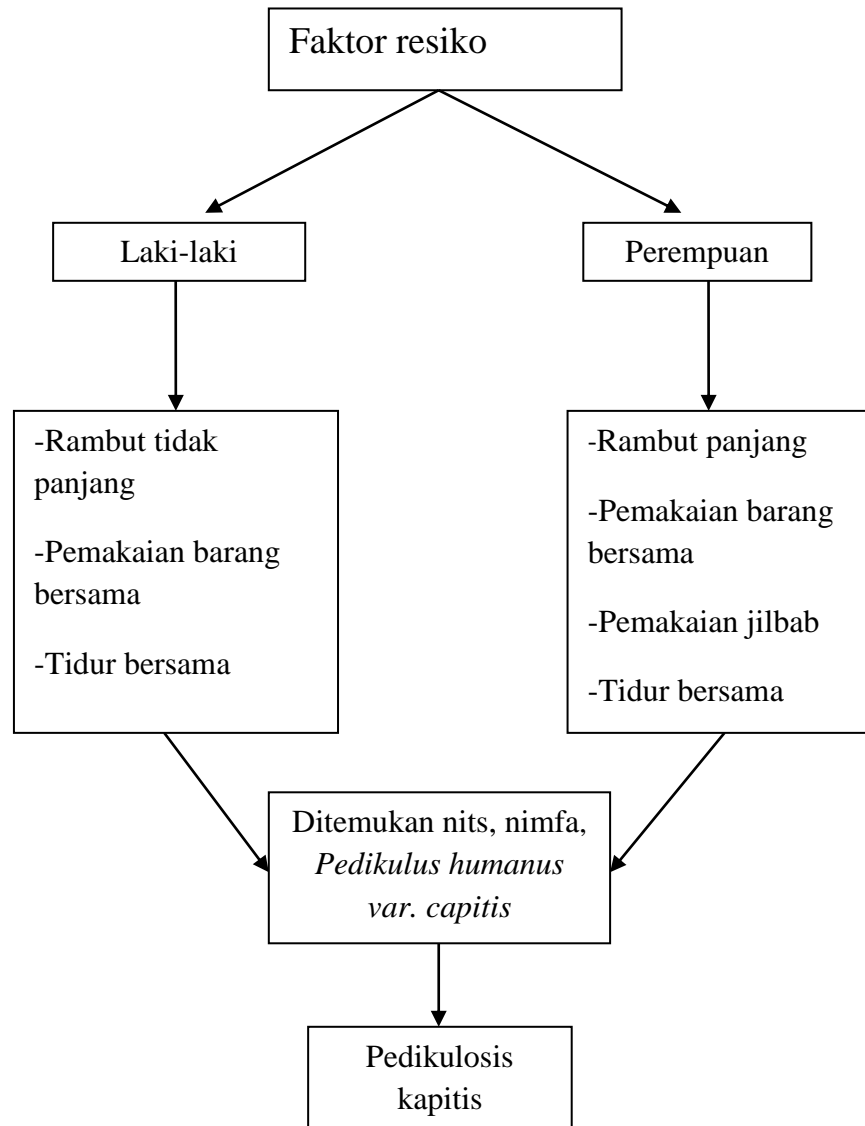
Faktor resiko

Laki-laki

Perempuan

-Rambut tidak panjang

-Pemakaian barang bersama

-Tidur bersama

-Rambut panjang

-Pemakaian barang bersama

-Pemakaian jilbab

-Tidur bersama

Ditemukan nits, nimfa, *Pedikulus humanus var. capitis*

Pedikulosis kapitis